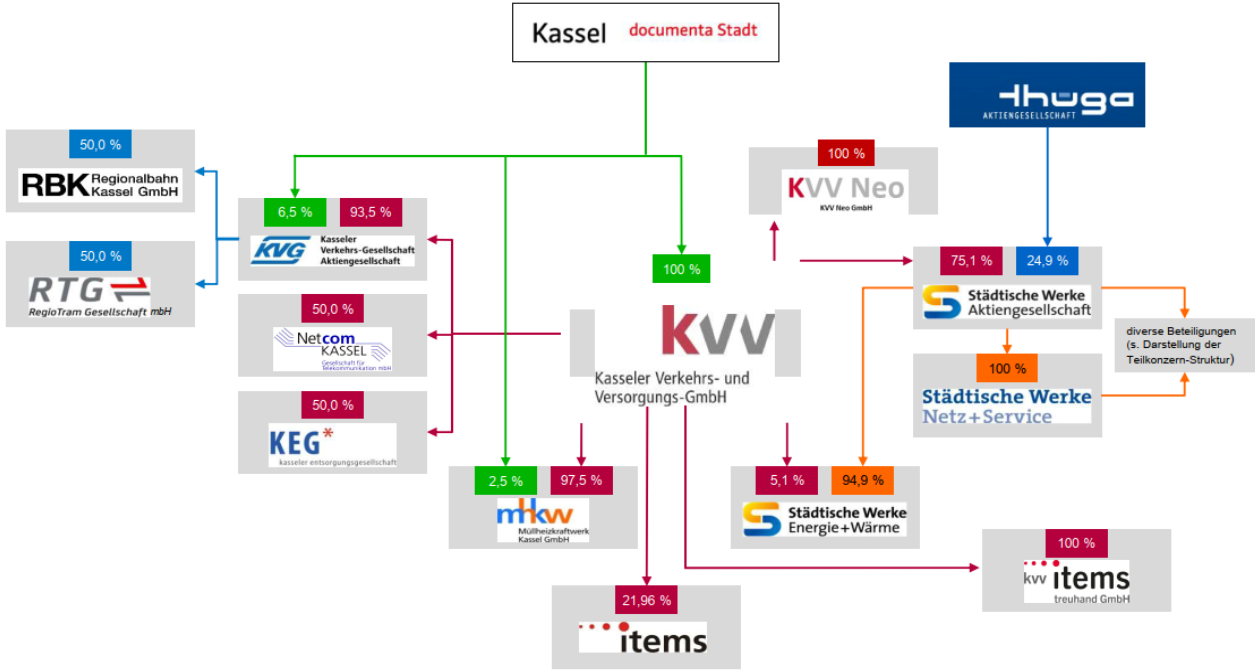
Kassel documenta Stadt

thüga
AKTIENGESELLSCHAFT

50,0 %
RBK Regionalbahn Kassel GmbH

50,0 %
RTG
RegioTram Gesellschaft mbH

6,5 % 93,5 %
KVG Kasseler Verkehrs-Gesellschaft Aktiengesellschaft

50,0 %
Netcom KASSEL
Gesellschaft für Telekommunikation mbH

50,0 %
KEG*
kasseler entsorgungsgesellschaft

100 %
KVV Neo
KVV Neo GmbH

100 %
KVV
Kasseler Verkehrs- und Versorgungs-GmbH

75,1 % 24,9 %
Städtische Werke Aktiengesellschaft

diverse Beteiligungen (s. Darstellung der Teilkonzern-Struktur)

100 %
Städtische Werke Netz+Service

2,5 % 97,5 %
mhkw
Müllheizkraftwerk Kassel GmbH

5,1 % 94,9 %
Städtische Werke Energie+Wärme

100 %
kvv items
treuhand GmbH

21,96 %
items